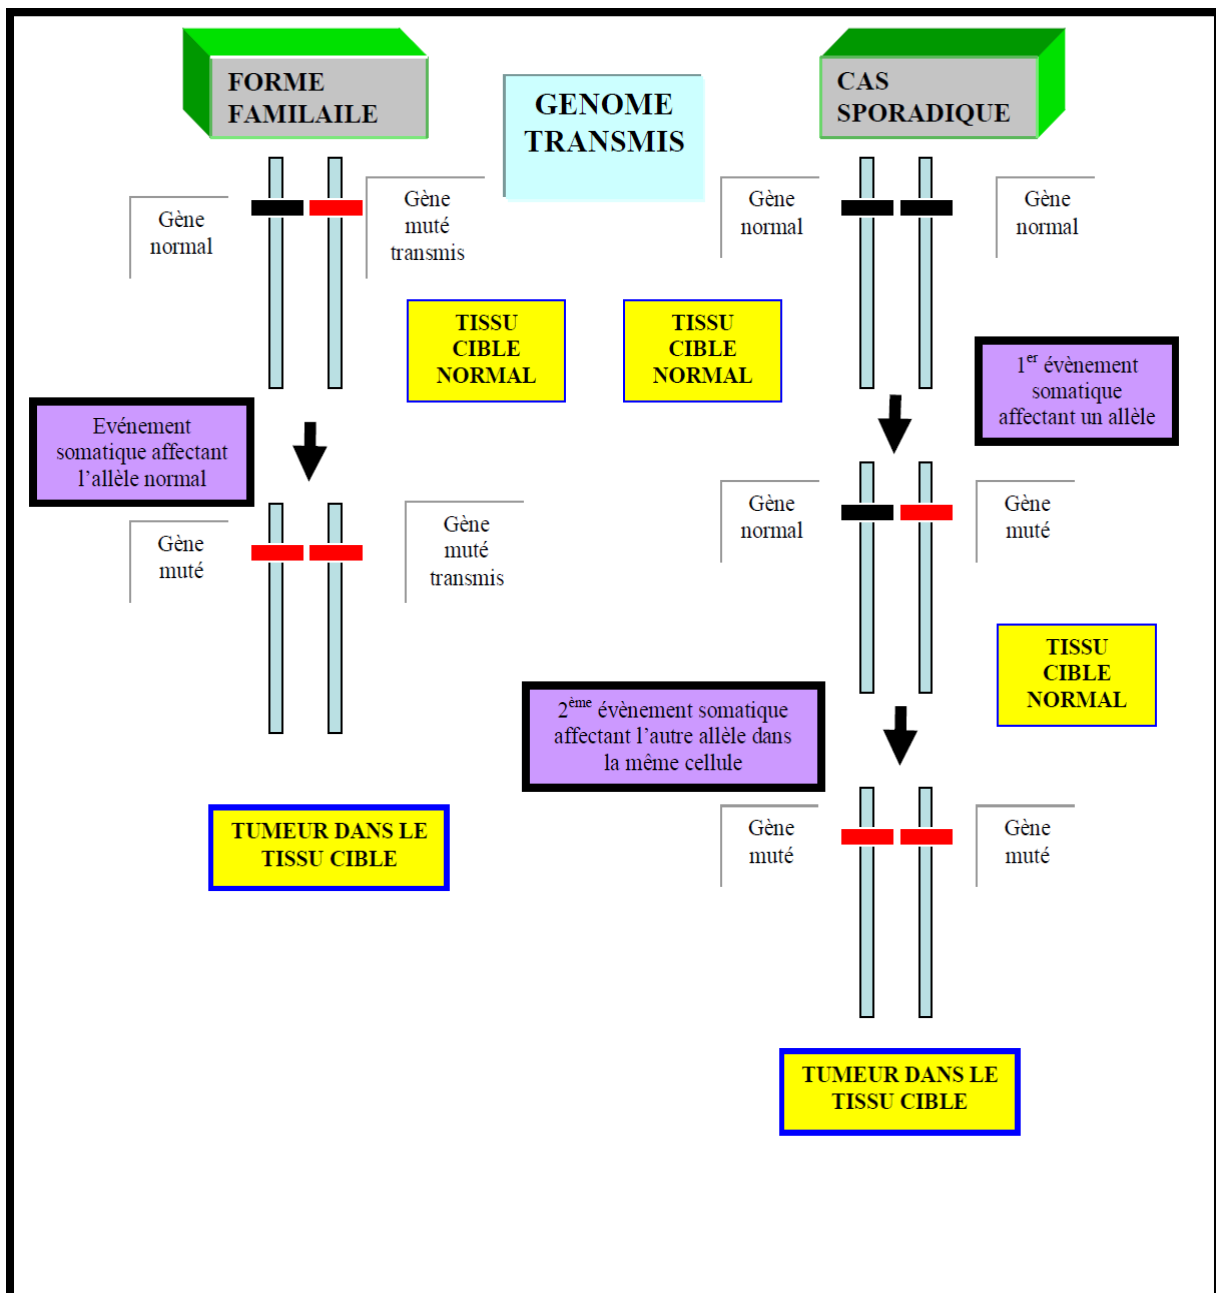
FORME FAMILAILE

GENOME TRANSMIS

CAS SPORADIQUE

Gène normal

Gène muté transmis

Gène normal

Gène normal

TISSU CIBLE NORMAL

TISSU CIBLE NORMAL

$1^{er}$ évènement somatique affectant un allèle

Evénement somatique affectant l'allèle normal

Gène muté

Gène muté transmis

Gène normal

Gène muté

TISSU CIBLE NORMAL

$2^{ème}$ évènement somatique affectant l'autre allèle dans la même cellule

TUMEUR DANS LE TISSU CIBLE

Gène muté

Gène muté

TUMEUR DANS LE TISSU CIBLE